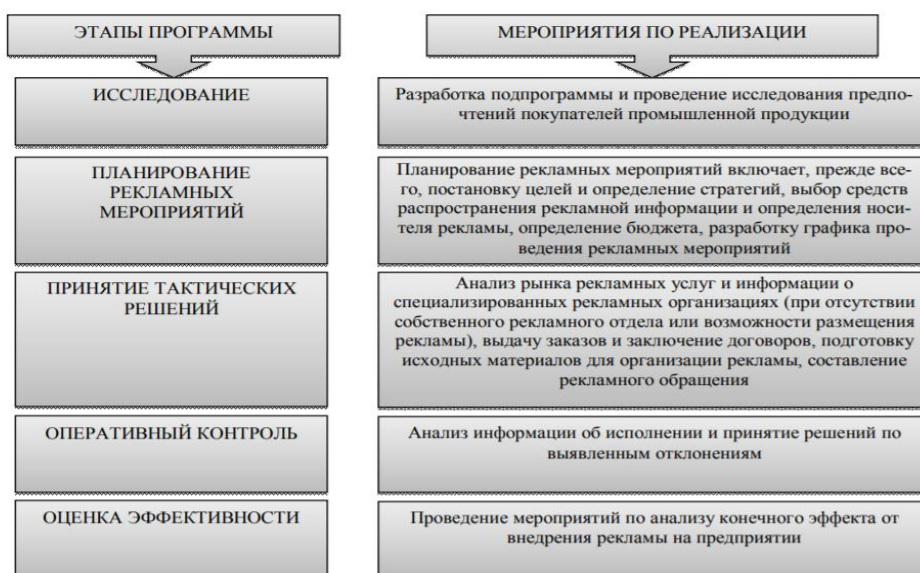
ЭТАПЫ ПРОГРАММЫ

ИССЛЕДОВАНИЕ

ПЛАНИРОВАНИЕ РЕКЛАМНЫХ МЕРОПРИЯТИЙ

ПРИНЯТИЕ ТАКТИЧЕСКИХ РЕШЕНИЙ

ОПЕРАТИВНЫЙ КОНТРОЛЬ

ОЦЕНКА ЭФФЕКТИВНОСТИ

МЕРОПРИЯТИЯ ПО РЕАЛИЗАЦИИ

Разработка подпрограммы и проведение исследования предпочтений покупателей промышленной продукции

Планирование рекламных мероприятий включает, прежде всего, постановку целей и определение стратегий, выбор средств распространения рекламной информации и определения носителя рекламы, определение бюджета, разработку графика проведения рекламных мероприятий

Анализ рынка рекламных услуг и информации о специализированных рекламных организациях (при отсутствии собственного рекламного отдела или возможности размещения рекламы), выдачу заказов и заключение договоров, подготовку исходных материалов для организации рекламы, составление рекламного обращения

Анализ информации об исполнении и принятие решений по выявленным отклонениям

Проведение мероприятий по анализу конечного эффекта от внедрения рекламы на предприятии